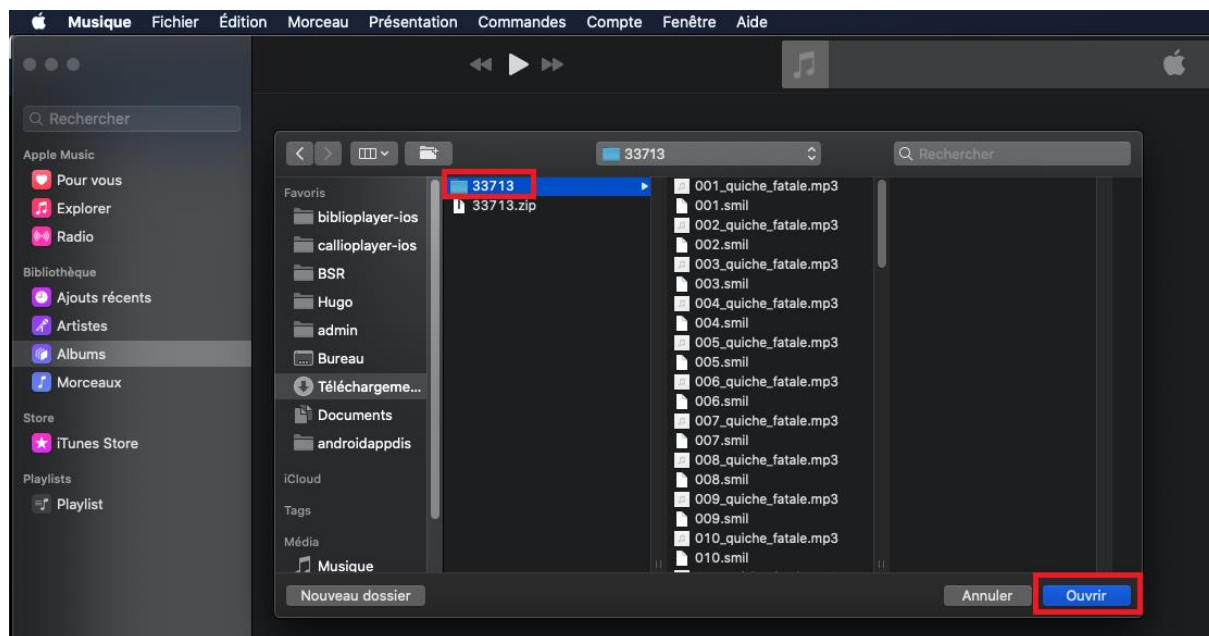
Musique Fichier Édition Morceau Présentation Commandes Compte Fenêtre Aide

Rechercher

Apple Music
Pour vous
Explorer
Radio

Bibliothèque
Ajouts récents
Artistes
Albums
Morceaux

Store
iTunes Store

Playlists
Playlist

33713

Rechercher

Favoris
biblioplayer-ios
calliopayer-ios
BSR
Hugo
admin
Bureau
Téléchargeme...
Documents
androidappdis

iCloud

Tags

Média
Musique

33713
33713.zip

001_quiche_fatale.mp3
001.smil
002_quiche_fatale.mp3
002.smil
003_quiche_fatale.mp3
003.smil
004_quiche_fatale.mp3
004.smil
005_quiche_fatale.mp3
005.smil
006_quiche_fatale.mp3
006.smil
007_quiche_fatale.mp3
007.smil
008_quiche_fatale.mp3
008.smil
009_quiche_fatale.mp3
009.smil
010_quiche_fatale.mp3
010.smil

Nouveau dossier

Annuler Ouvrir